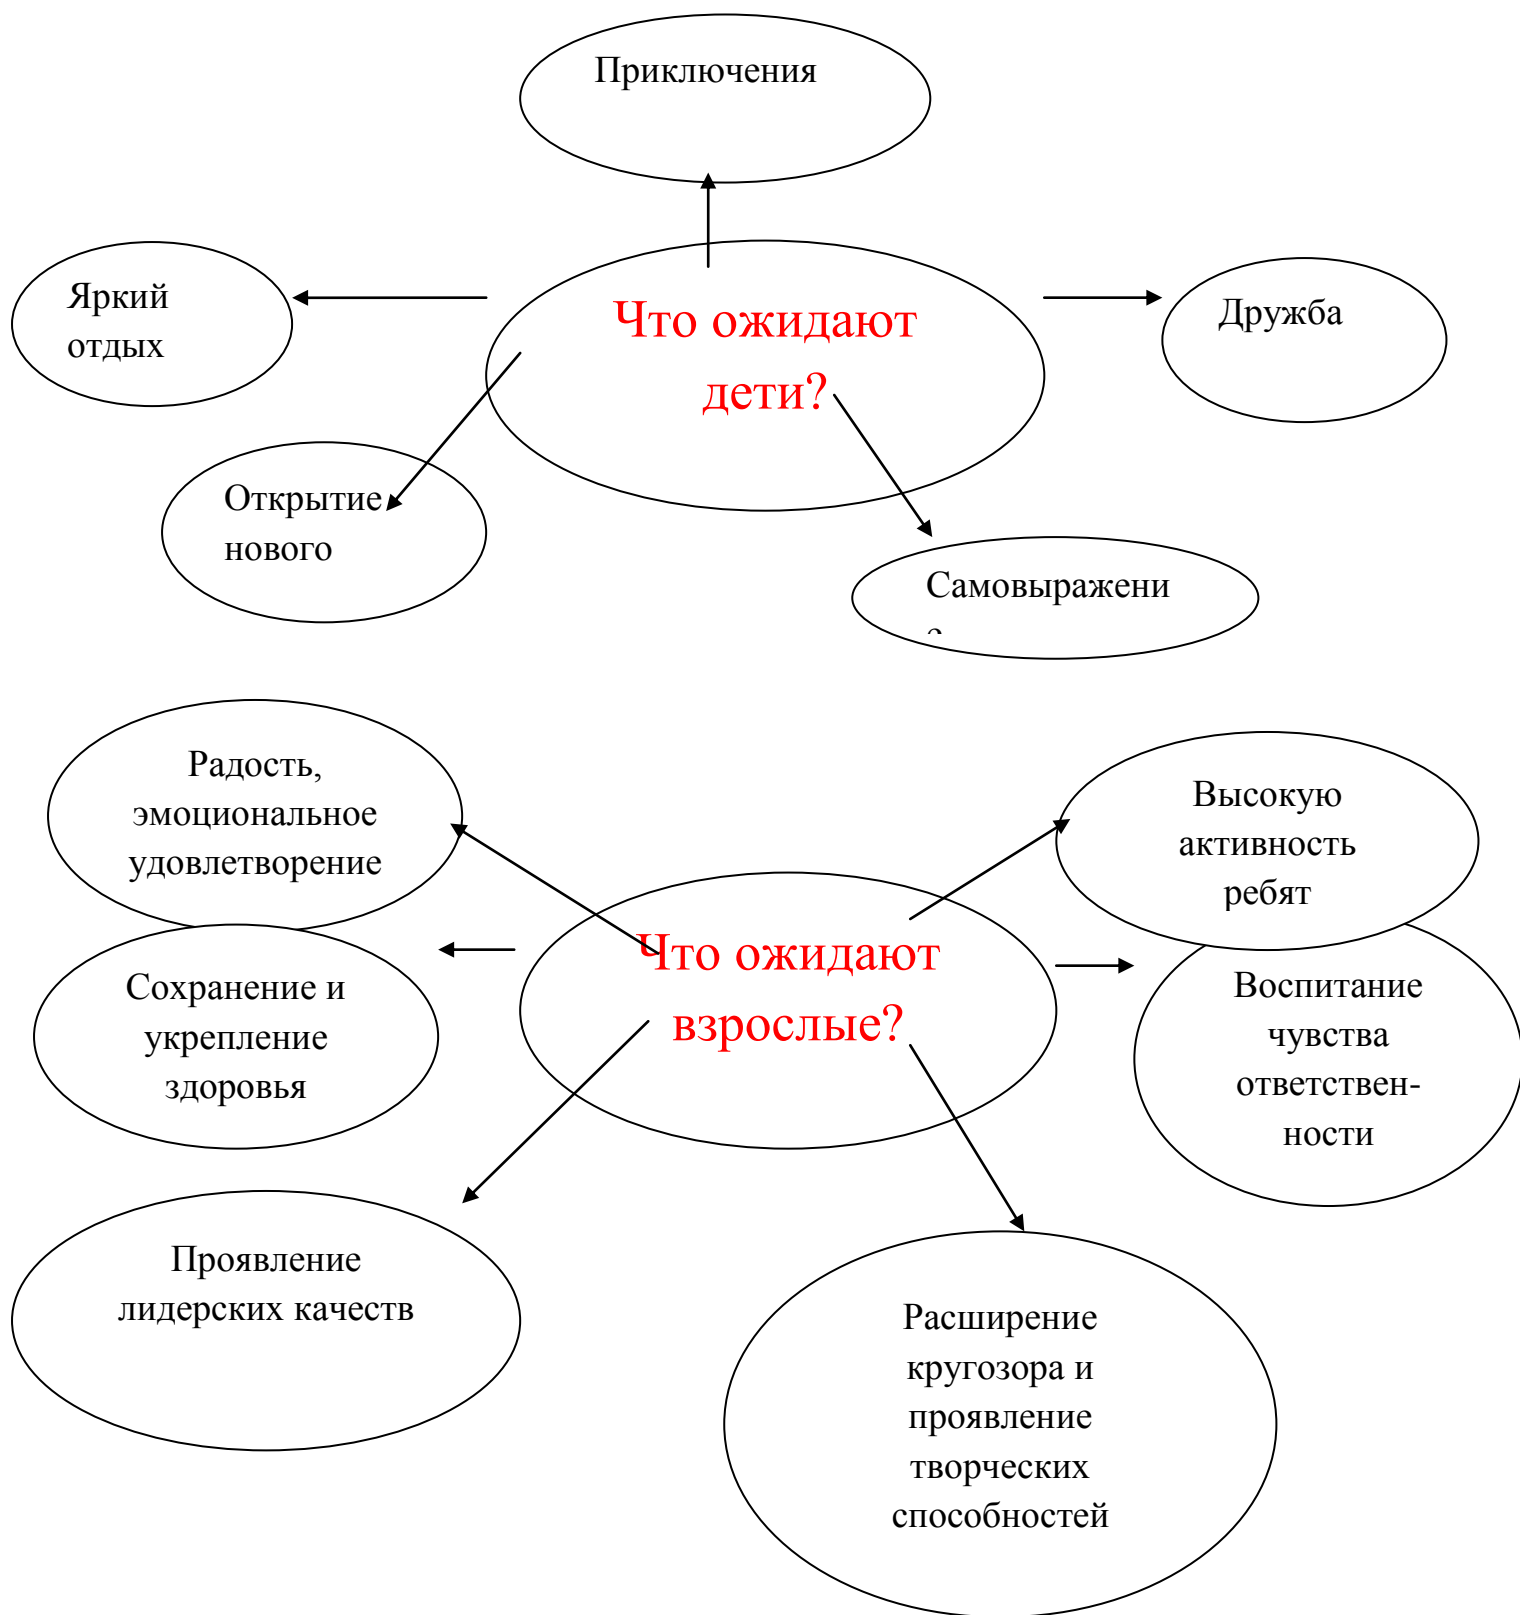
Приключения

Яркий отдых

Что ожидают дети?

Дружба

Открытие нового

Самовыражени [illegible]

Радость, эмоциональное удовлетворение

Высокую активность ребят

Сохранение и укрепление здоровья

Что ожидают взрослые?

Воспитание чувства ответственности

Проявление лидерских качеств

Расширение кругозора и проявление творческих способностей